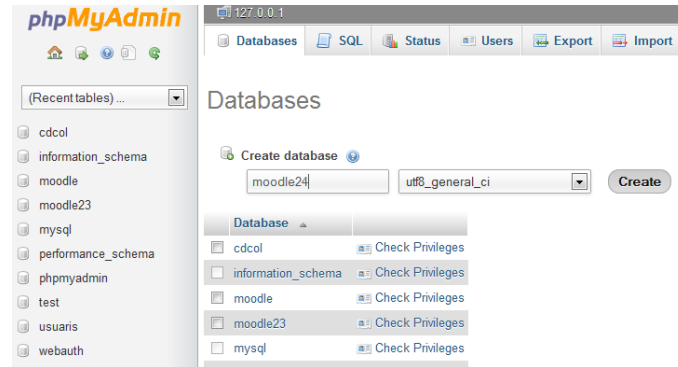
phpMyAdmin

(Recent tables) ...

cdcol
information_schema
moodle
moodle23
mysql
performance_schema
phpmyadmin
test
usuaris
webauth

127.0.0.1

Databases | SQL | Status | Users | Export | Import

Databases

Create database

moodle24 | utf8_general_ci | Create

| Database | |
|---|---|
| cdcol | Check Privileges |
| information_schema | Check Privileges |
| moodle | Check Privileges |
| moodle23 | Check Privileges |
| mysql | Check Privileges |